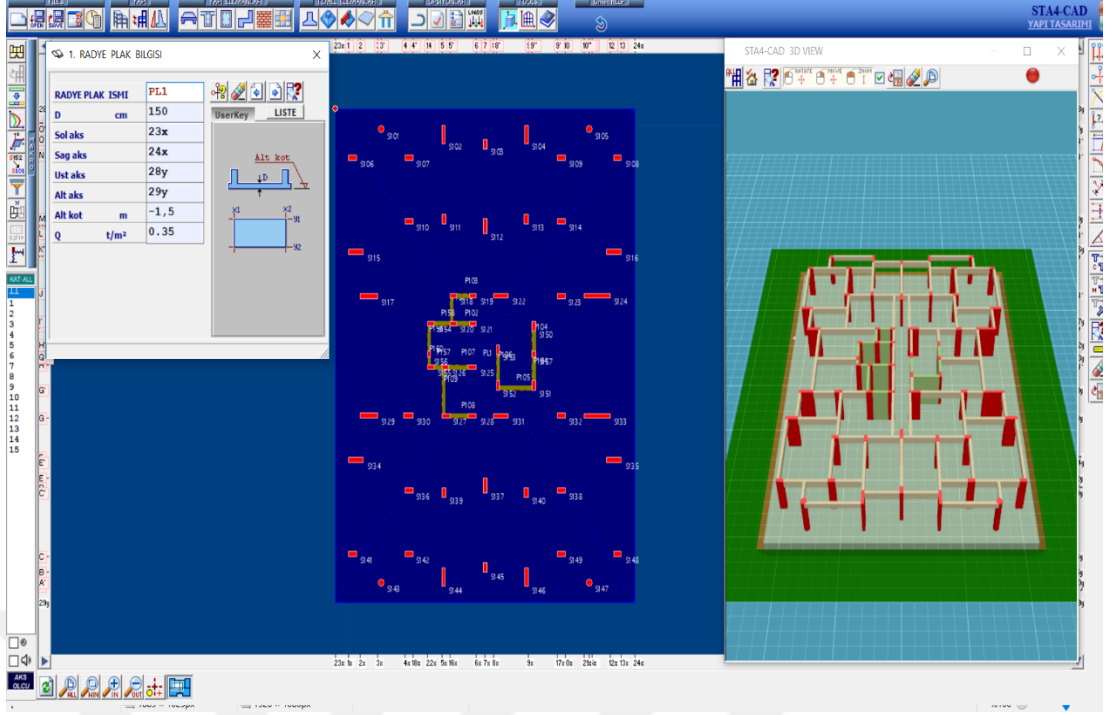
STA4-CAD
YAPI TASARIMI

1. RADYE PLAK BILGISI

| RADYE PLAK ISMI | PL1 |
|---|---|
| D cm | 150 |
| Sol aks | 23x |
| Sag aks | 24x |
| Ust aks | 28y |
| Alt aks | 29y |
| Alt kot m | -1,5 |
| Q t/m² | 0.35 |

UserKey
LISTE
Alt kot
D
x1
x2
y1
y2

KAT ALL
1
2
3
4
5
6
7
8
9
10
11
12
13
14
15

S101 S102 S103 S104 S105
S106 S107 S108 S109
S110 S111 S112 S113 S114
S115 S116
S117 S118 S119 S122 S123 S124
P103 P102 P101 P104 P105 P106 P107 P108 P109
S121 S120 S125 S126 S150 S151 S152 S153 S154 S155 S156 S157
PL1
S127 S128 S129 S130 S131 S132 S133
S134 S135
S136 S137 S138 S139 S140
S141 S142 S143 S144 S145 S146 S147 S148 S149

STA4-CAD 3D VIEW

AKS OLCU